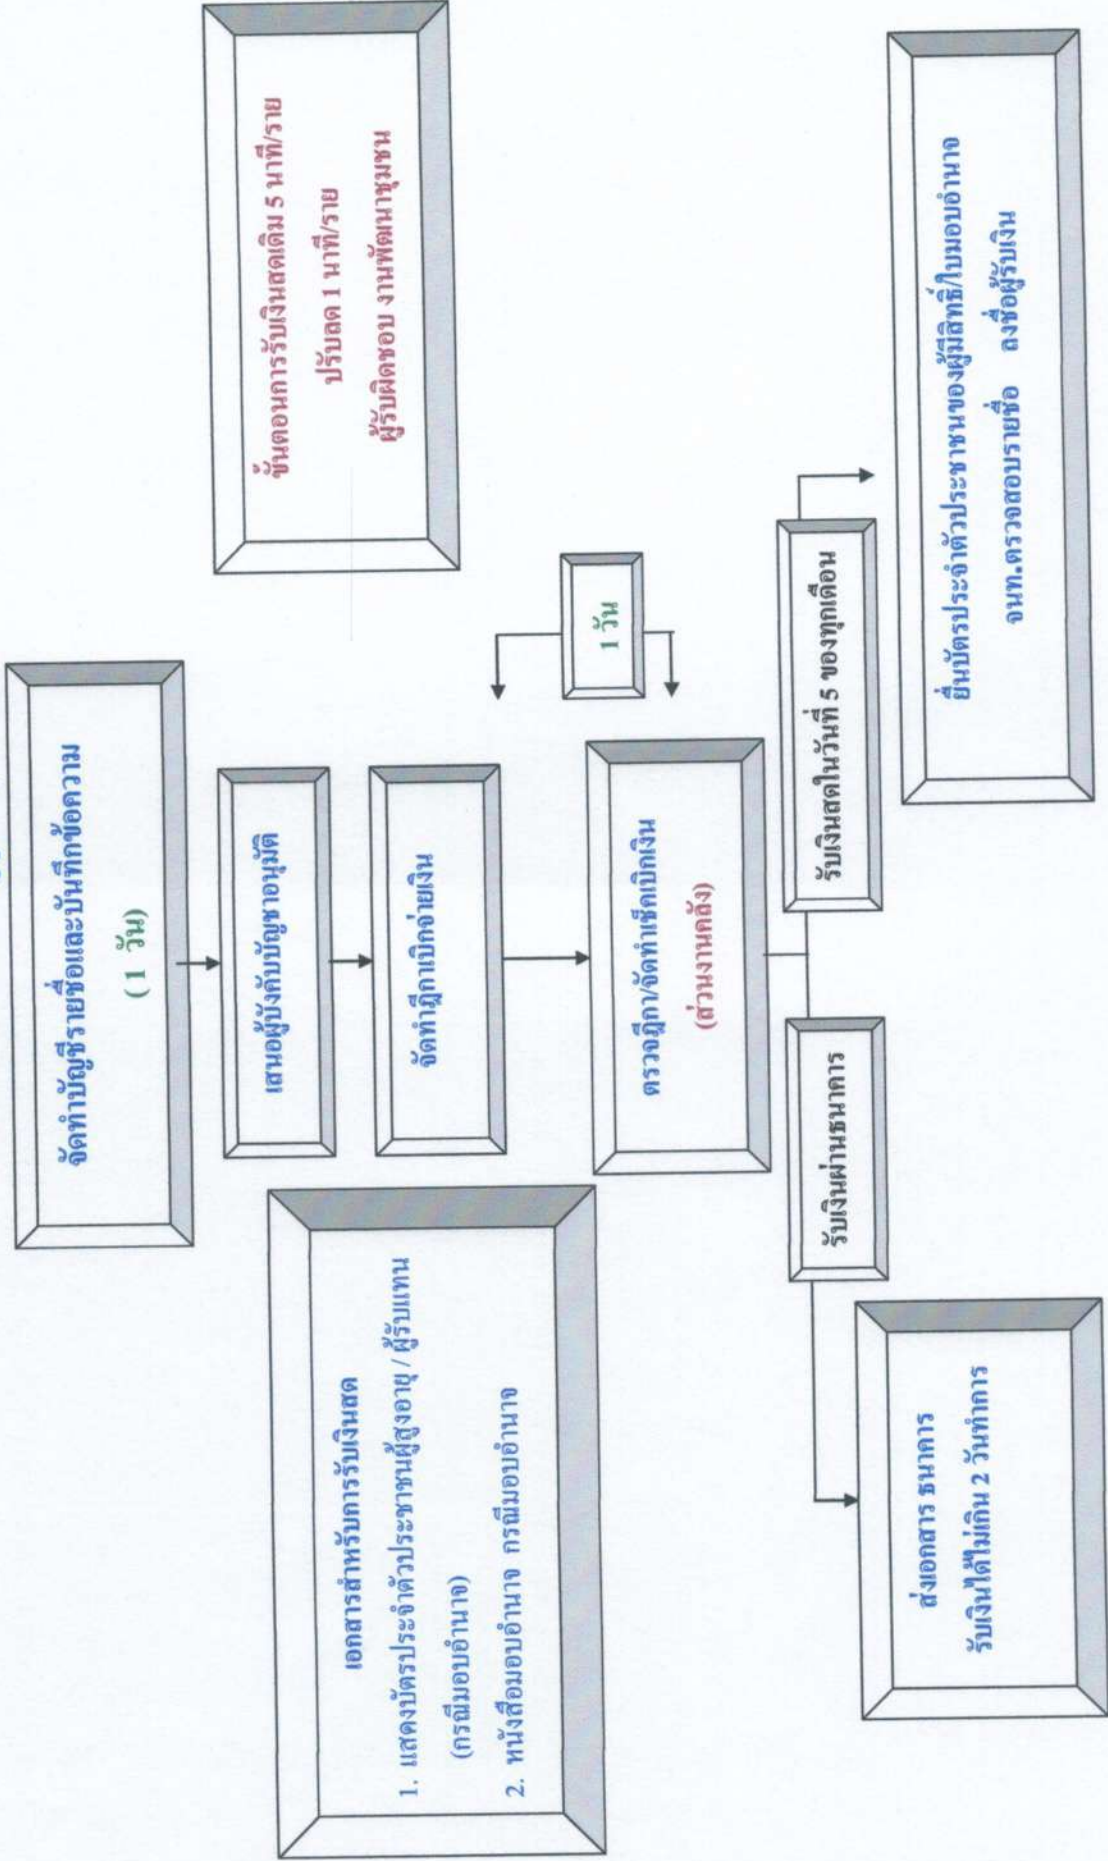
ขั้นตอนการรับเงินสดเดิม 5 นาที/ราย
ปรับลด 1 นาที/ราย
ผู้รับผิดชอบ งานพัฒนาชุมชน

จัดทำบัญชีรายชื่อและบันทึกข้อความ
( 1 วัน)

เสนอผู้บังคับบัญชาอนุมัติ

จัดทำฎีกาเบิกจ่ายเงิน

ตรวจฎีกา/จัดทำเช็คเบิกเงิน
(ส่วนงานคลัง)

1 วัน

เอกสารสำหรับการรับเงินสด
1. แสดงบัตรประจำตัวประชาชนผู้สูงอายุ / ผู้รับแทน (กรณีมอบอำนาจ)
2. หนังสือมอบอำนาจ กรณีมอบอำนาจ

รับเงินผ่านธนาคาร

รับเงินสดในวันที่ 5 ของทุกเดือน

ส่งเอกสาร ธนาคาร
รับเงินได้ไม่เกิน 2 วันทำการ

ยื่นบัตรประจำตัวประชาชนของผู้มีสิทธิ์/ใบมอบอำนาจ
จนท.ตรวจสอบรายชื่อ ลงชื่อผู้รับเงิน